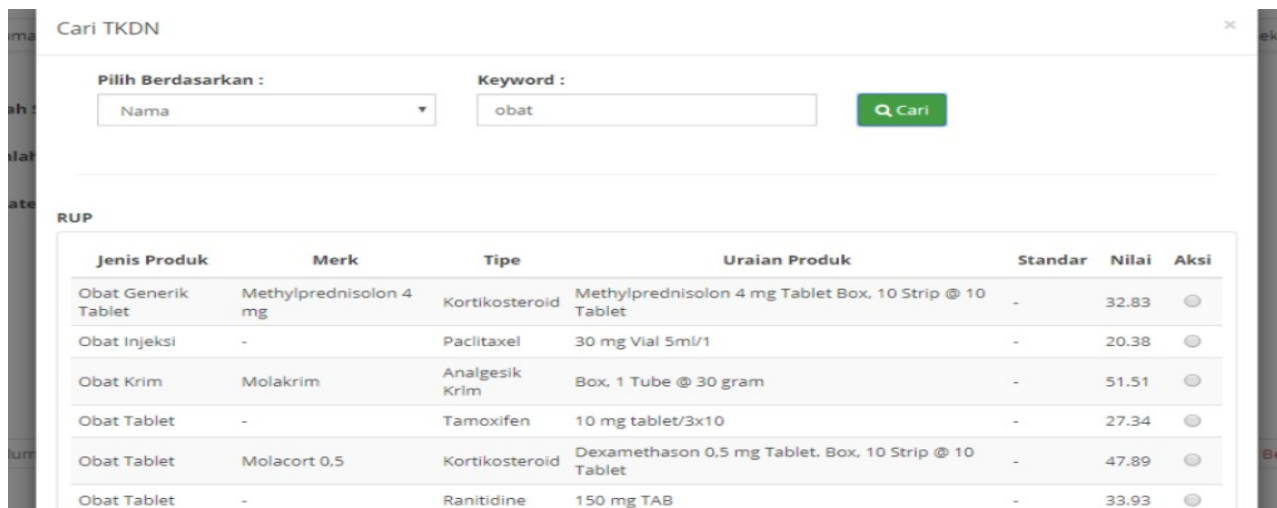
Cari TKDN

×

Pilih Berdasarkan :

Nama

Keyword :

obat

Cari

RUP

| Jenis Produk | Merk | Tipe | Uraian Produk | Standar | Nilai | Aksi |
|---|---|---|---|---|---|---|
| Obat Generik Tablet | Methylprednisolon 4 mg | Kortikosteroid | Methylprednisolon 4 mg Tablet Box, 10 Strip @ 10 Tablet | - | 32.83 | |
| Obat Injeksi | - | Paclitaxel | 30 mg Vial 5ml/1 | - | 20.38 | |
| Obat Krim | Molakrim | Analgesik Krim | Box, 1 Tube @ 30 gram | - | 51.51 | |
| Obat Tablet | - | Tamoxifen | 10 mg tablet/3x10 | - | 27.34 | |
| Obat Tablet | Molacort 0,5 | Kortikosteroid | Dexamethason 0,5 mg Tablet. Box, 10 Strip @ 10 Tablet | - | 47.89 | |
| Obat Tablet | - | Ranitidine | 150 mg TAB | - | 33.93 | |